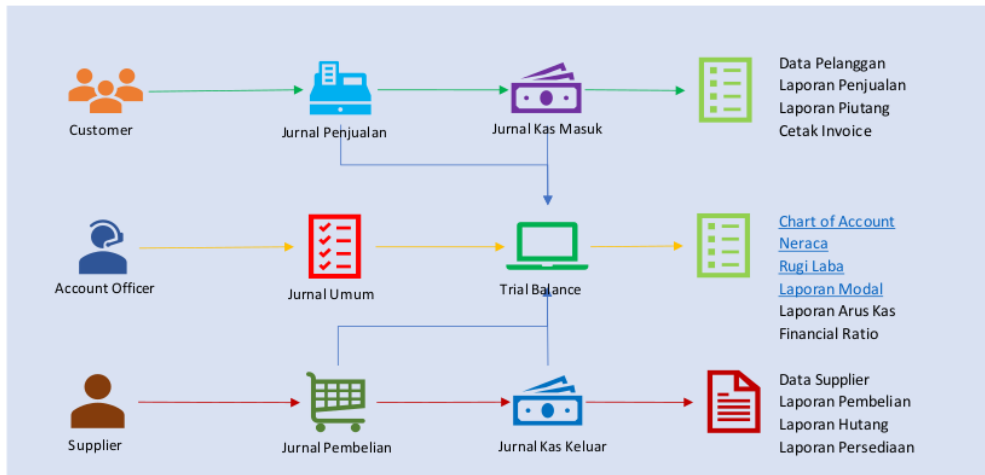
Customer

Jurnal Penjualan

Jurnal Kas Masuk

Data Pelanggan
Laporan Penjualan
Laporan Piutang
Cetak Invoice

Account Officer

Jurnal Umum

Trial Balance

Chart of Account
Neraca
Rugi Laba
Laporan Modal
Laporan Arus Kas
Financial Ratio

Supplier

Jurnal Pembelian

Jurnal Kas Keluar

Data Supplier
Laporan Pembelian
Laporan Hutang
Laporan Persediaan